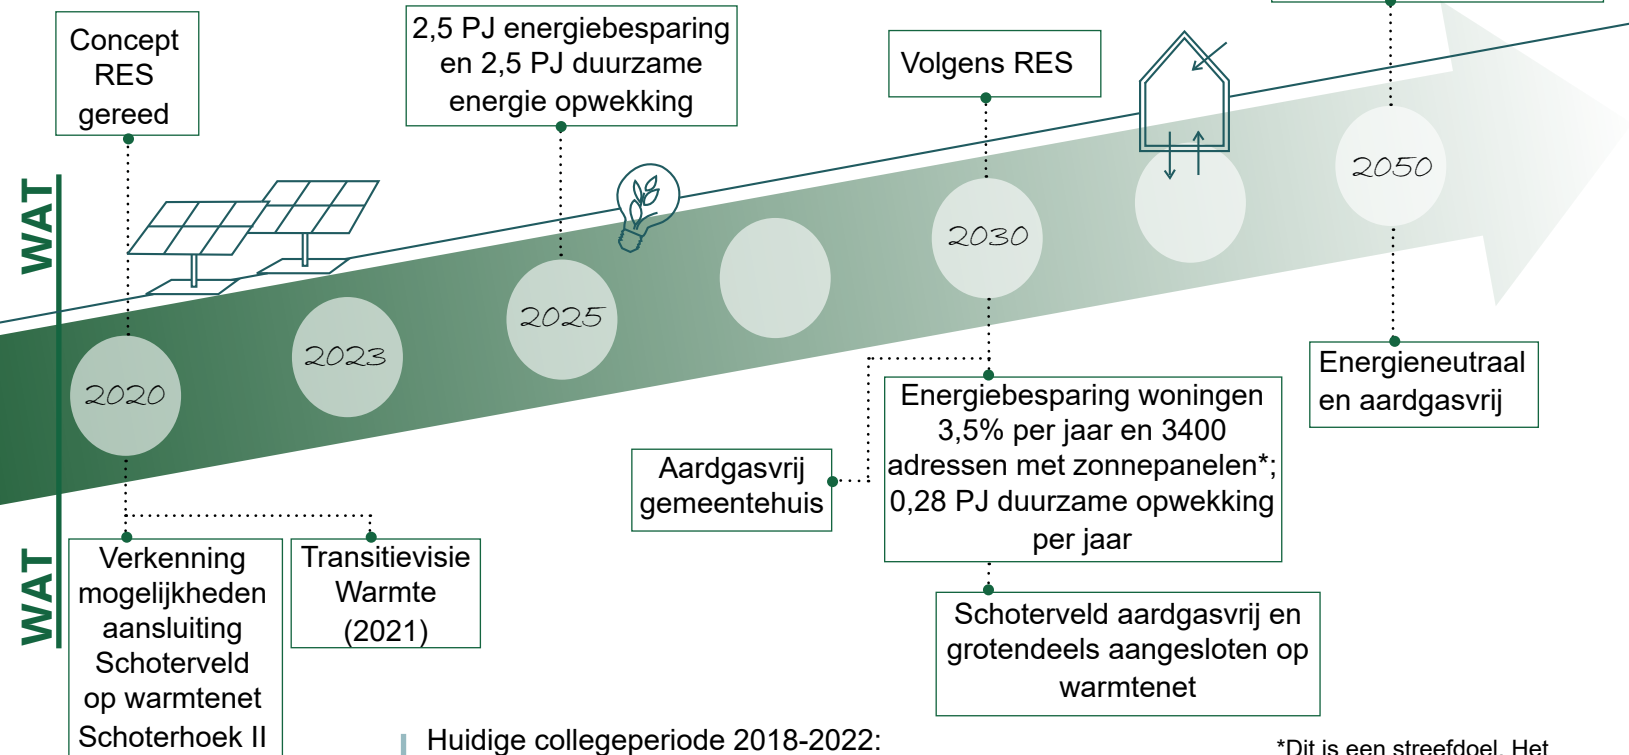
WAT

Concept RES gereed

2,5 PJ energiebesparing en 2,5 PJ duurzame energie opwekking

Volgens RES

2020

2023

2025

2030

2050

Energieneutraal en aardgasvrij

Energiebesparing woningen 3,5% per jaar en 3400 adressen met zonnepanelen*; 0,28 PJ duurzame opwekking per jaar

Aardgasvrij gemeentehuis

WAT

Verkenning mogelijkheden aansluiting Schoterveld op warmtenet Schoterhoek II

Transitievisie Warmte (2021)

Schoterveld aardgasvrij en grotendeels aangesloten op warmtenet

Huidige collegeperiode 2018-2022:

*Dit is een streefdoel. Het